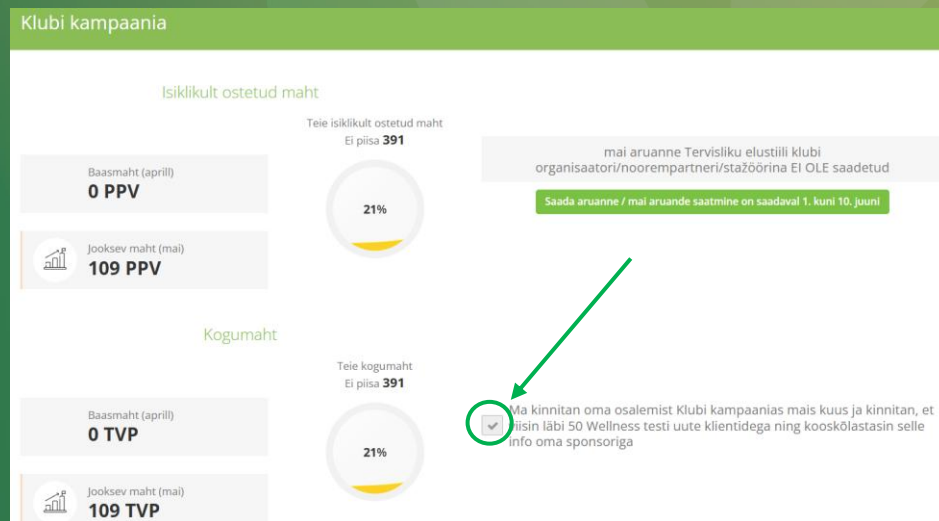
Klubi kampaania

Isiklikult ostetud maht

Teie isiklikult ostetud maht
Ei piisa **391**

Baasmaht (aprill)
**0 PPV**

21%

Jooksev maht (mai)
**109 PPV**

mai aruanne Tervisliku elustiili klubi organisaatori/noorempartneri/stažöörina EI OLE saadetud

Saada aruanne / mai aruande saatmine on saadaval 1. kuni 10. juuni

Kogumaht

Teie kogumaht
Ei piisa **391**

Baasmaht (aprill)
**0 TVP**

21%

Jooksev maht (mai)
**109 TVP**

Ma kinnitan oma osalemist Klubi kampaanias mais kuus ja kinnitan, et viisin läbi 50 Wellness testi uute klientidega ning kooskõlastasin selle info oma sponsoriga